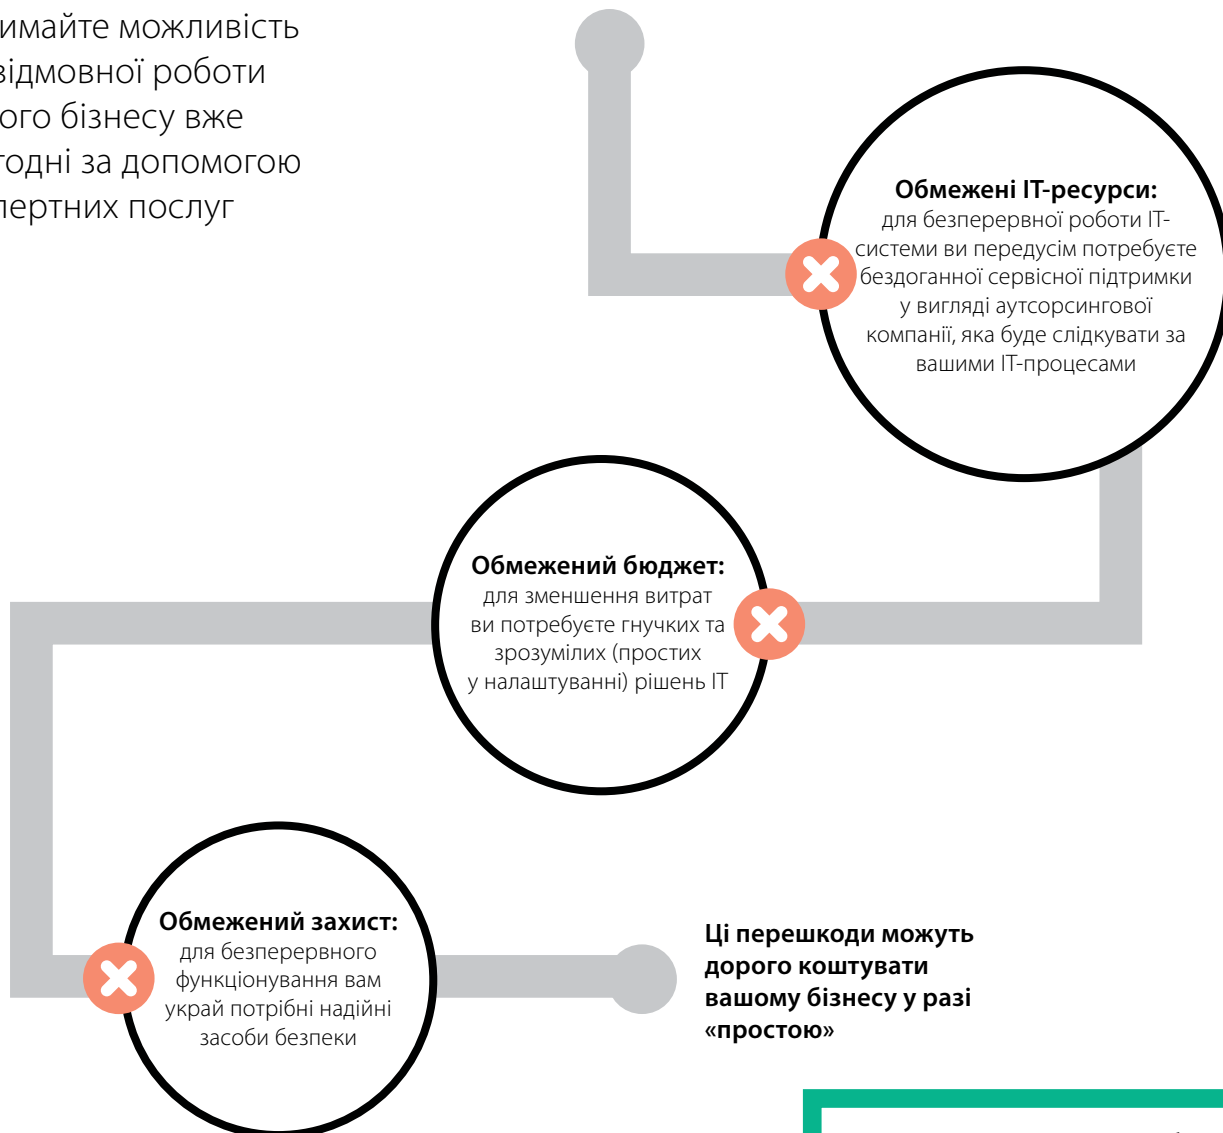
имайте можливість
відмовної роботи
ого бізнесу вже
годні за допомогою
пертних послуг

**Обмежені IT-ресурси:** для безперервної роботи IT-системи ви передусім потребуєте бездоганної сервісної підтримки у вигляді аутсорсингової компанії, яка буде слідкувати за вашими IT-процесами

**Обмежений бюджет:** для зменшення витрат ви потребуєте гнучких та зрозумілих (простих у налаштуванні) рішень IT

**Обмежений захист:** для безперервного функціонування вам украй потрібні надійні засоби безпеки

**Ці перешкоди можуть дорого коштувати вашому бізнесу у разі «простою»**